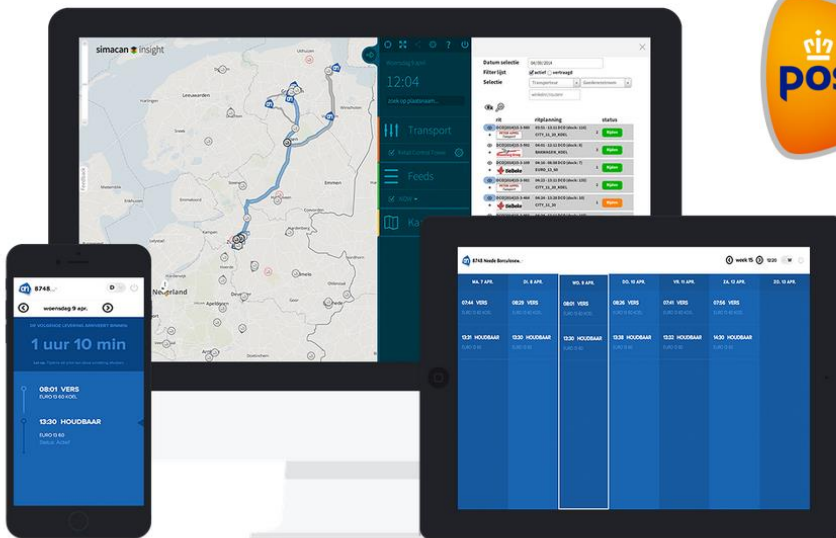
simacan insight

Leeuwarden

Nederland

12:04

Transport

Feeds

Datum selectie

Filter lijst

Selectie

rit

ritplanning

status

DeBeste

POS

8748

woensdag 9 apr.

1 uur 10 min

08:01 VERS

EURO 13 60 KOEL

13:30 HOUDBAAR

EURO 13 60

8748 Neede Borculoseweg

week 15

MA. 7 APR.

DI. 8 APR.

WO. 9 APR.

DO. 10 APR.

VR. 11 APR.

ZA. 12 APR.

ZO. 13 APR.

07:44 VERS

08:29 VERS

08:01 VERS

08:26 VERS

07:41 VERS

07:56 VERS

13:31 HOUDBAAR

13:30 HOUDBAAR

13:30 HOUDBAAR

13:38 HOUDBAAR

13:32 HOUDBAAR

14:30 HOUDBAAR